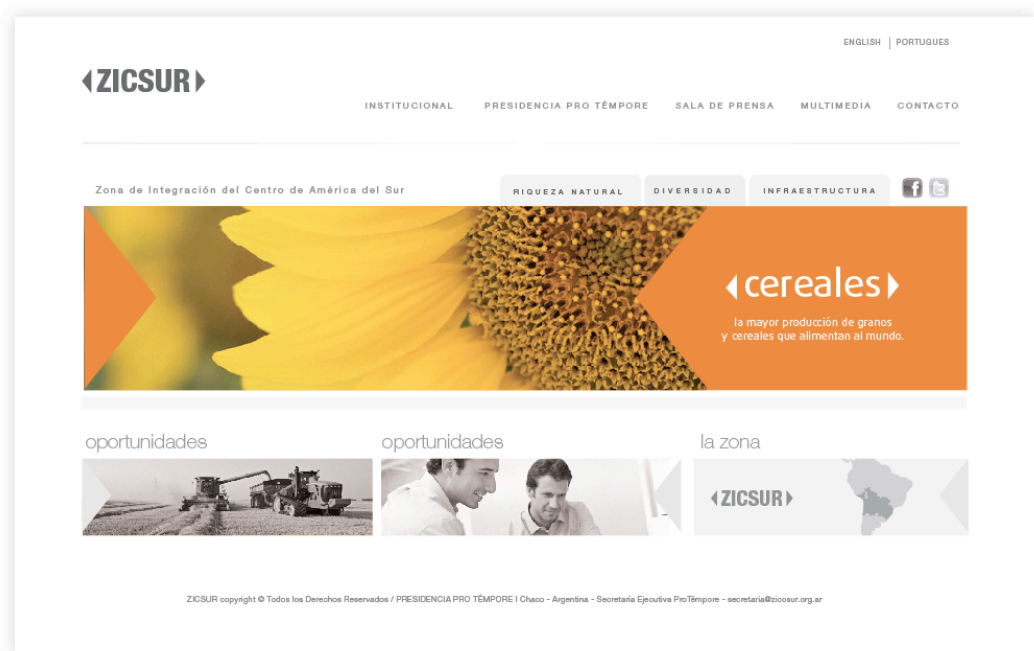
ENGLISH | PORTUGUES

ZICSUR

INSTITUCIONAL PRESIDENCIA PRO TÉMPORE SALA DE PRENSA MULTIMEDIA CONTACTO

Zona de Integración del Centro de América del Sur

RIQUEZA NATURAL DIVERSIDAD INFRAESTRUCTURA

cereales

la mayor producción de granos y cereales que alimentan al mundo.

oportunidades

oportunidades

la zona

ZICSUR

ZICSUR copyright © Todos los Derechos Reservados / PRESIDENCIA PRO TÉMPORE I Chaco - Argentina - Secretaria Ejecutiva ProTémpore - secretaria@zicosur.org.ar